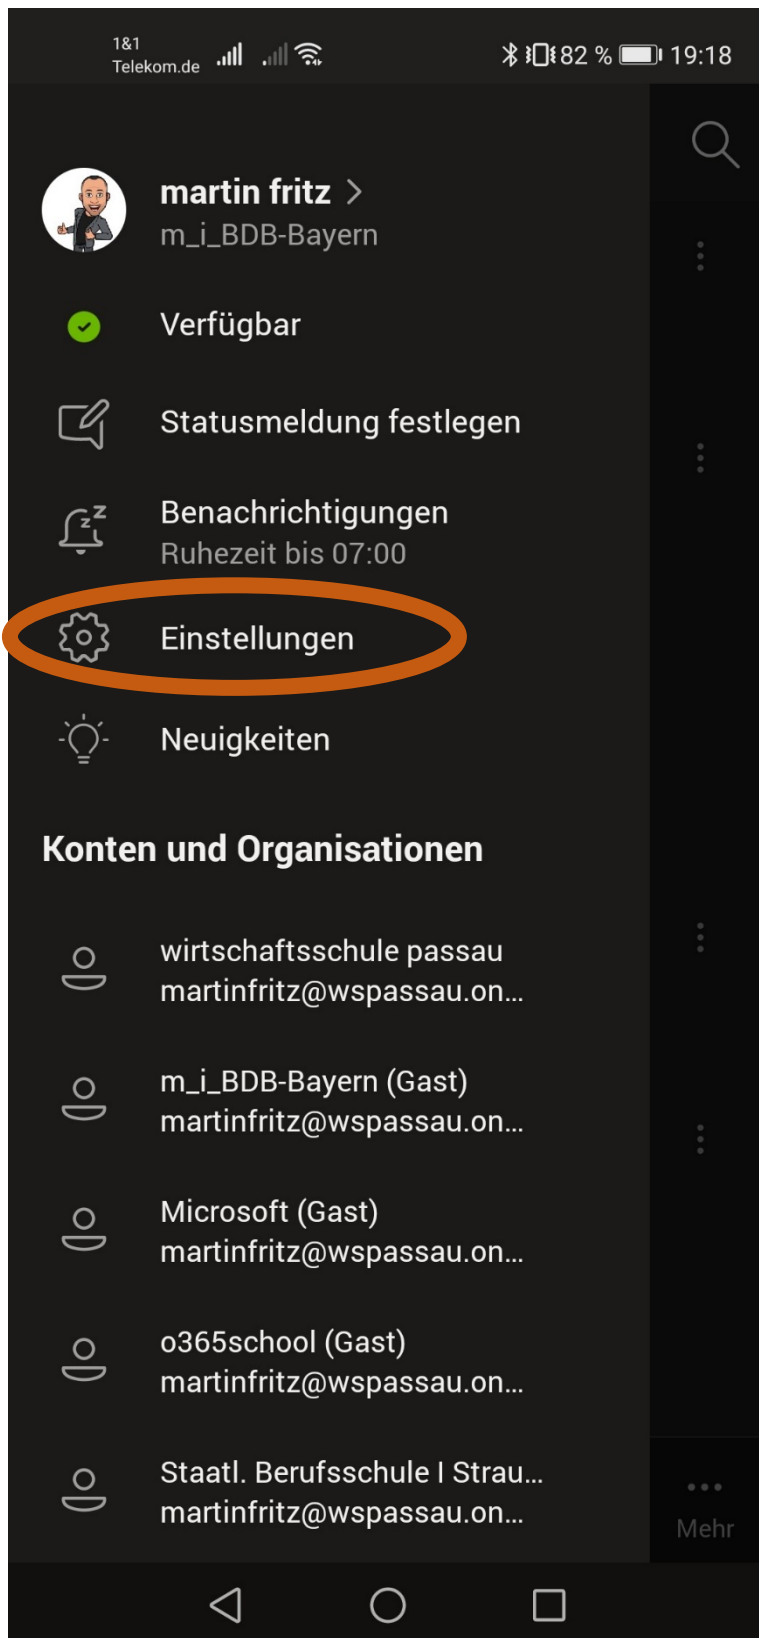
1&1
Telekom.de

82 % 19:18

martin fritz >
m_i_BDB-Bayern

Verfügbar

Statusmeldung festlegen

Benachrichtigungen
Ruhezeit bis 07:00

Einstellungen

Neuigkeiten

Konten und Organisationen

wirtschaftsschule passau
martinfritz@wspassau.on...

m_i_BDB-Bayern (Gast)
martinfritz@wspassau.on...

Microsoft (Gast)
martinfritz@wspassau.on...

o365school (Gast)
martinfritz@wspassau.on...

Staatl. Berufsschule I Strau...
martinfritz@wspassau.on...

Mehr